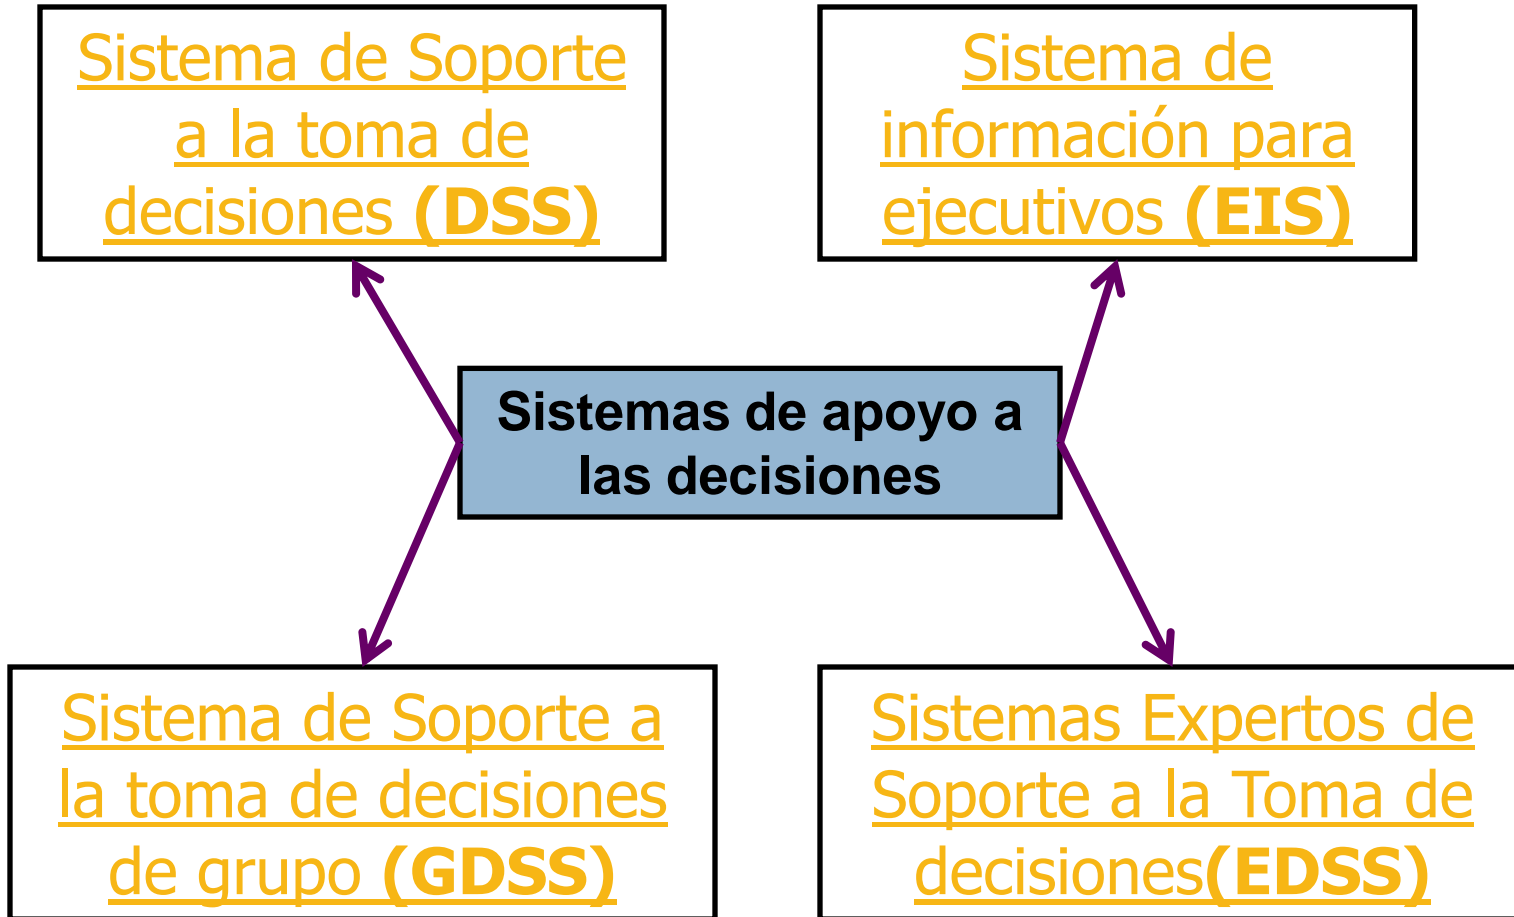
Sistema de Soporte a la toma de decisiones (DSS)

Sistema de información para ejecutivos (EIS)

Sistemas de apoyo a las decisiones

Sistema de Soporte a la toma de decisiones de grupo (GDSS)

Sistemas Expertos de Soporte a la Toma de decisiones(EDSS)